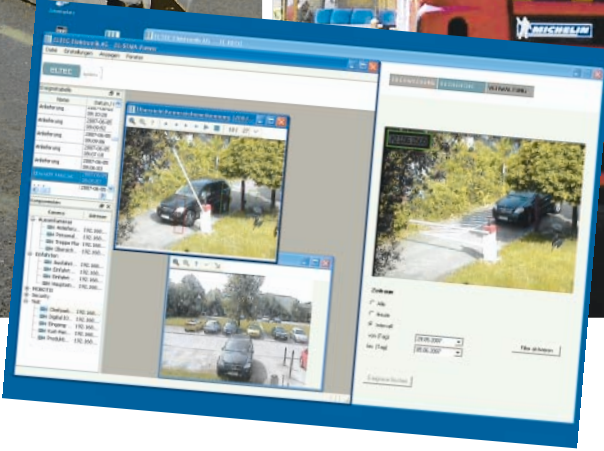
MICHELIN

Datei Einstellungen Anzeigen Fenster

Name
Anfahrung
Anfahrung
Anfahrung
Anfahrung
Anfahrung

Kamera

Zeitraum
Alle
Heute
Intervall
von (Tag) 29.05.2007
bis (Tag) 05.06.2007
Filter aktivieren
VERWALTUNG